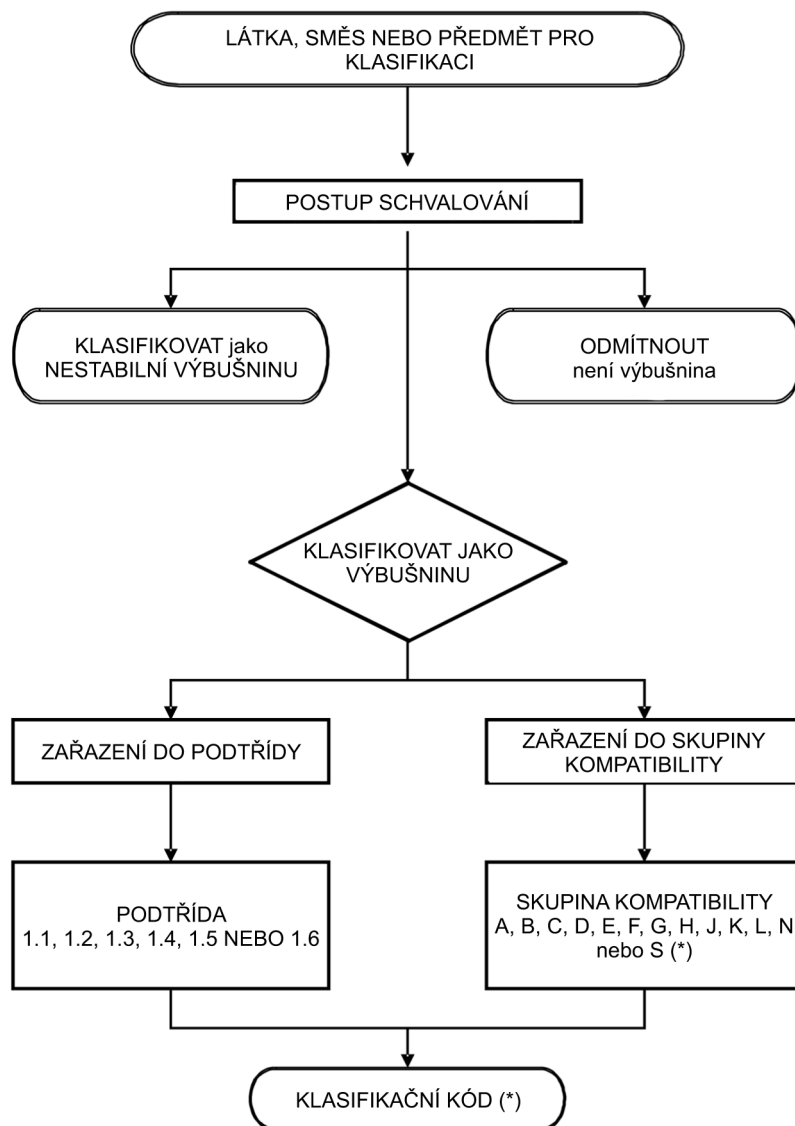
LÁTKA, SMĚS NEBO PŘEDMĚT PRO KLASIFIKACI

POSTUP SCHVALOVÁNÍ

KLASIFIKOVAT jako NESTABILNÍ VÝBUŠNINU

ODMÍTNOUT není výbušnina

KLASIFIKOVAT JAKO VÝBUŠNINU

ZAŘAZENÍ DO PODTŘÍDY

ZAŘAZENÍ DO SKUPINY KOMPATIBILITY

PODTŘÍDA 1.1, 1.2, 1.3, 1.4, 1.5 NEBO 1.6

SKUPINA KOMPATIBILITY A, B, C, D, E, F, G, H, J, K, L, N nebo S (*)

KLASIFIKAČNÍ KÓD (*)